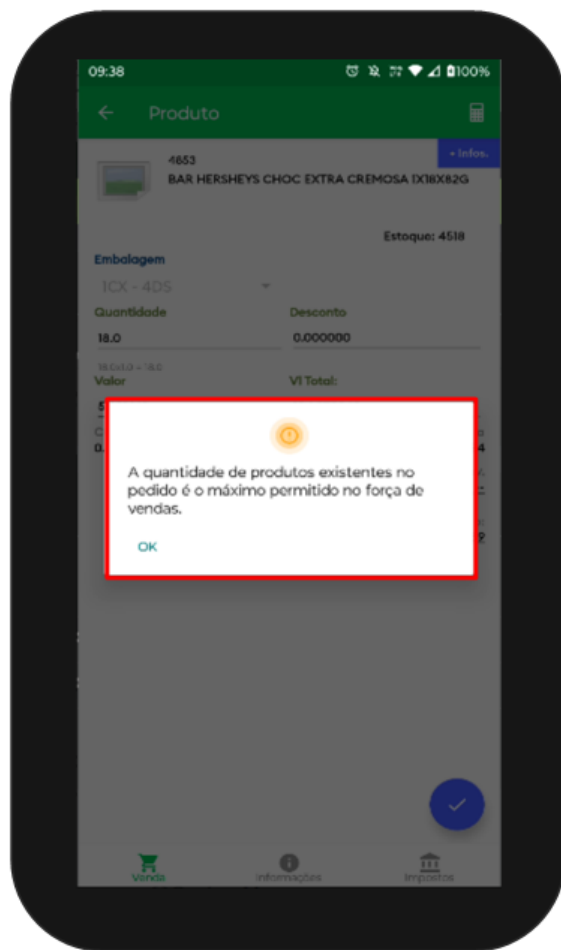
09:38 100%

Produto

+ Infos.

4653
BAR HERSHEYS CHOC EXTRA CREMOSA 1X18X82G

Estoque: 4518

Embalagem
1CX - 4DS

Quantidade
18.0
18.0x1.0 = 18.0

Desconto
0.000000

Valor

Vl Total:

A quantidade de produtos existentes no pedido é o máximo permitido no força de vendas.

OK

Venda
Informações
Impostos